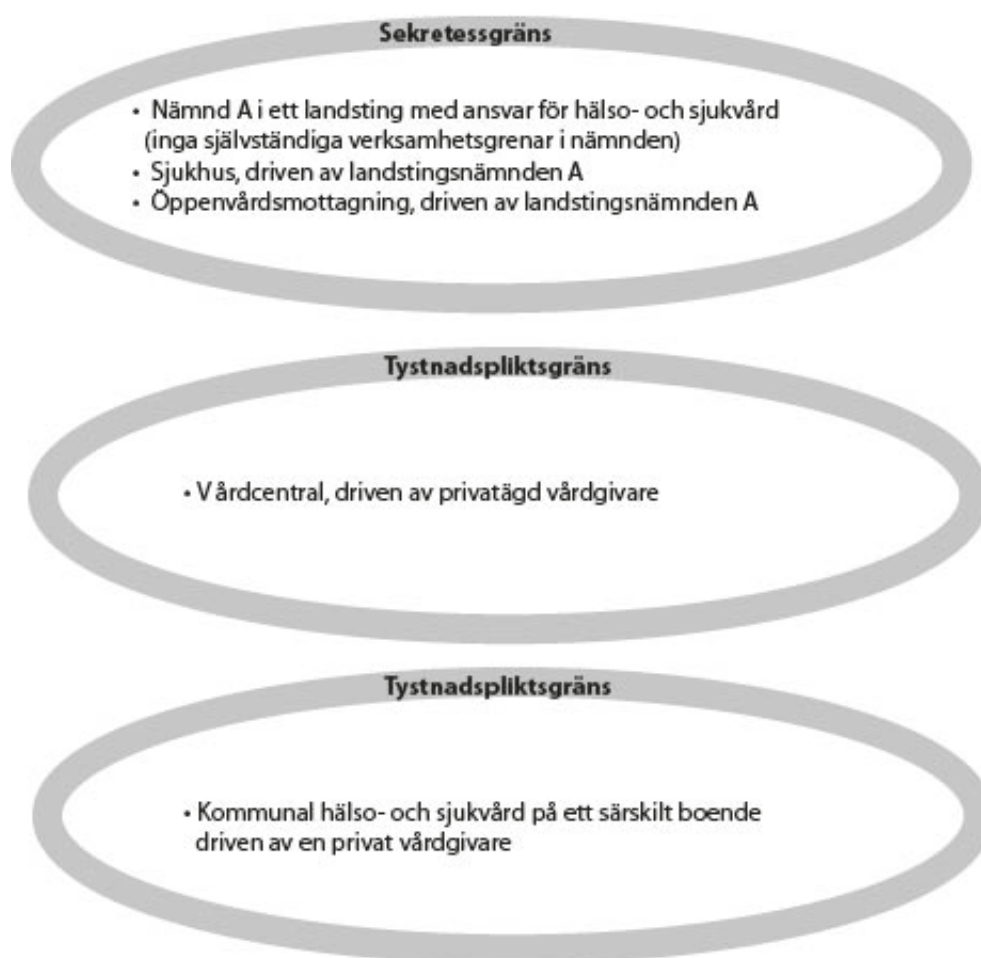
Sekretessgräns

• Nämnd A i ett landsting med ansvar för hälso- och sjukvård (inga självständiga verksamhetsgrenar i nämnden)
• Sjukhus, driven av landstingsnämnden A
• Öppenvårdsmottagning, driven av landstingsnämnden A

Tystnadspliktsgräns

• Vårdcentral, driven av privatägd vårdgivare

Tystnadspliktsgräns

• Kommunal hälso- och sjukvård på ett särskilt boende driven av en privat vårdgivare